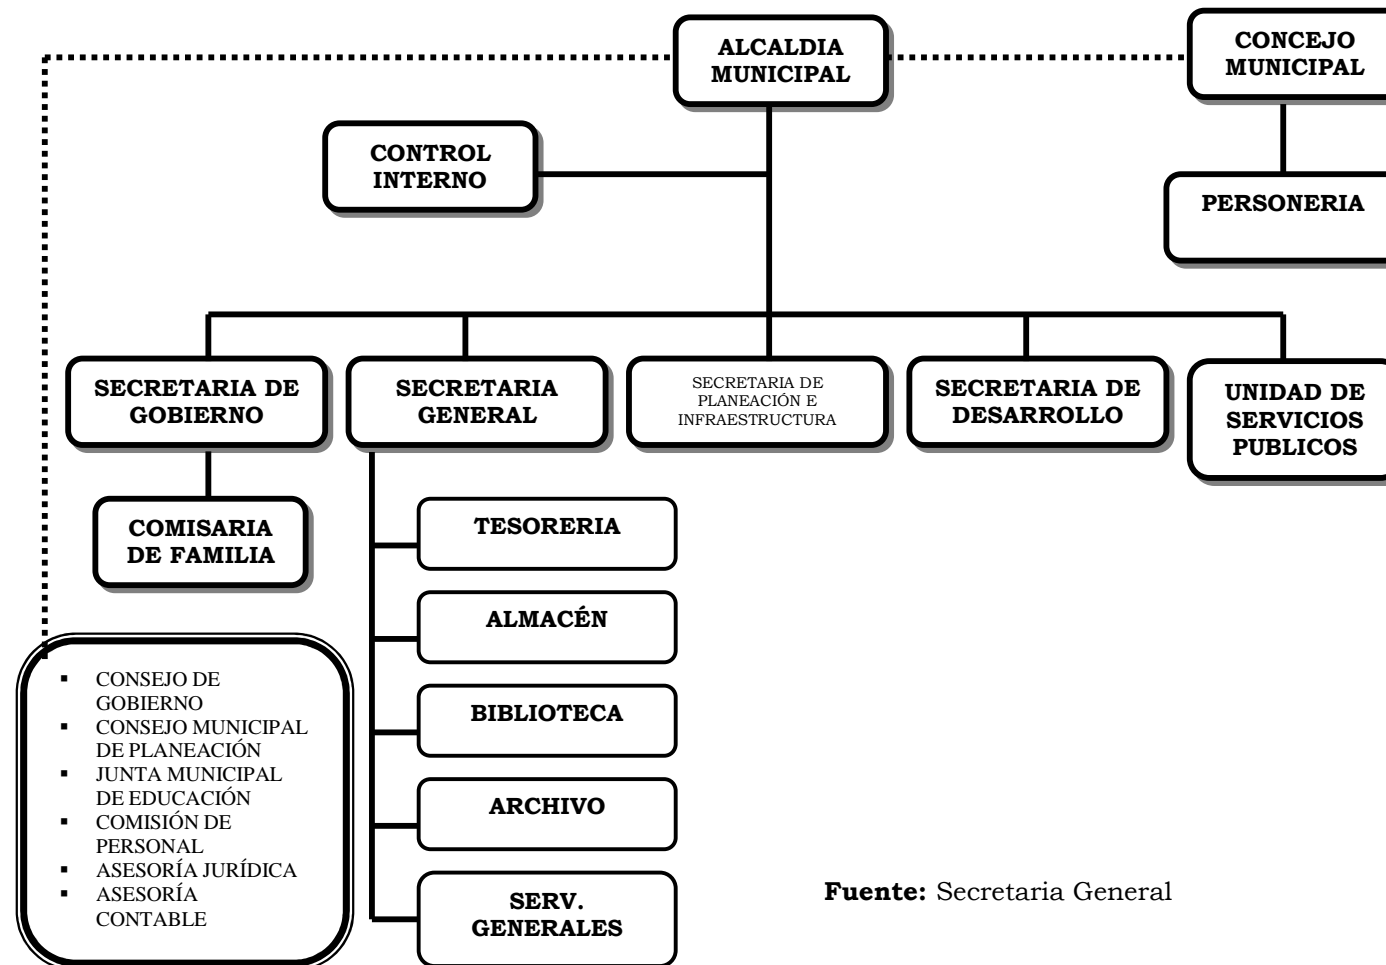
ALCALDIA MUNICIPAL

CONCEJO MUNICIPAL

CONTROL INTERNO

PERSONERIA

SECRETARIA DE GOBIERNO

SECRETARIA GENERAL

SECRETARIA DE PLANEACIÓN E INFRAESTRUCTURA

SECRETARIA DE DESARROLLO

UNIDAD DE SERVICIOS PUBLICOS

COMISARIA DE FAMILIA

TESORERIA

ALMACÉN

BIBLIOTECA

ARCHIVO

SERV. GENERALES

- CONSEJO DE GOBIERNO
- CONSEJO MUNICIPAL DE PLANEACIÓN
- JUNTA MUNICIPAL DE EDUCACIÓN
- COMISIÓN DE PERSONAL
- ASESORÍA JURÍDICA
- ASESORÍA CONTABLE

**Fuente:** Secretaria General